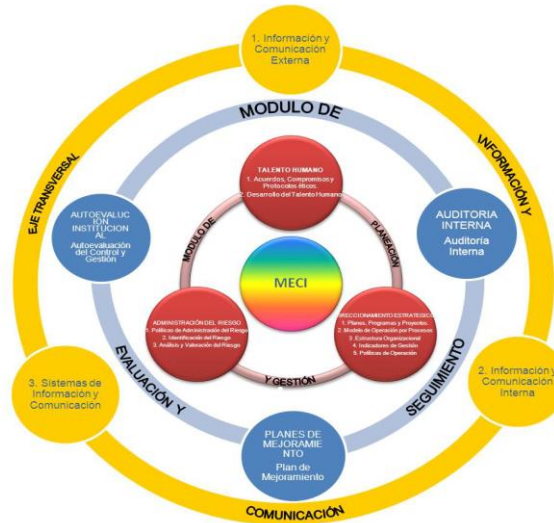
1. Información y Comunicación Externa

MODULO DE

INFORMACIÓN Y

EJE TRANSVERSAL

TALENTO HUMANO
1. Acuerdos, Compromisos y Protocolos éticos.
2. Desarrollo del Talento Humano

AUTOEVALUCIÓN INSTITUCIONAL
Autoevaluación del Control y Gestión

AUDITORIA INTERNA
Auditoria Interna

MODULO DE

PLANEACIÓN

MECI

ADMINISTRACIÓN DEL RIESGO
1. Políticas de Administración del Riesgo
2. Identificación del Riesgo
3. Análisis y Valoración del Riesgo

DIRECCIONAMIENTO ESTRATEGICO
1. Planes, Programas y Proyectos.
2. Modelo de Operación por Procesos
3. Estructura Organizacional
4. Indicadores de Gestión
5. Políticas de Operación

Y GESTIÓN

EVALUACIÓN Y

SEGUIMIENTO

3. Sistemas de Información y Comunicación

2. Información y Comunicación Interna

PLANES DE MEJORAMIENTO
Plan de Mejoramiento

COMUNICACIÓN